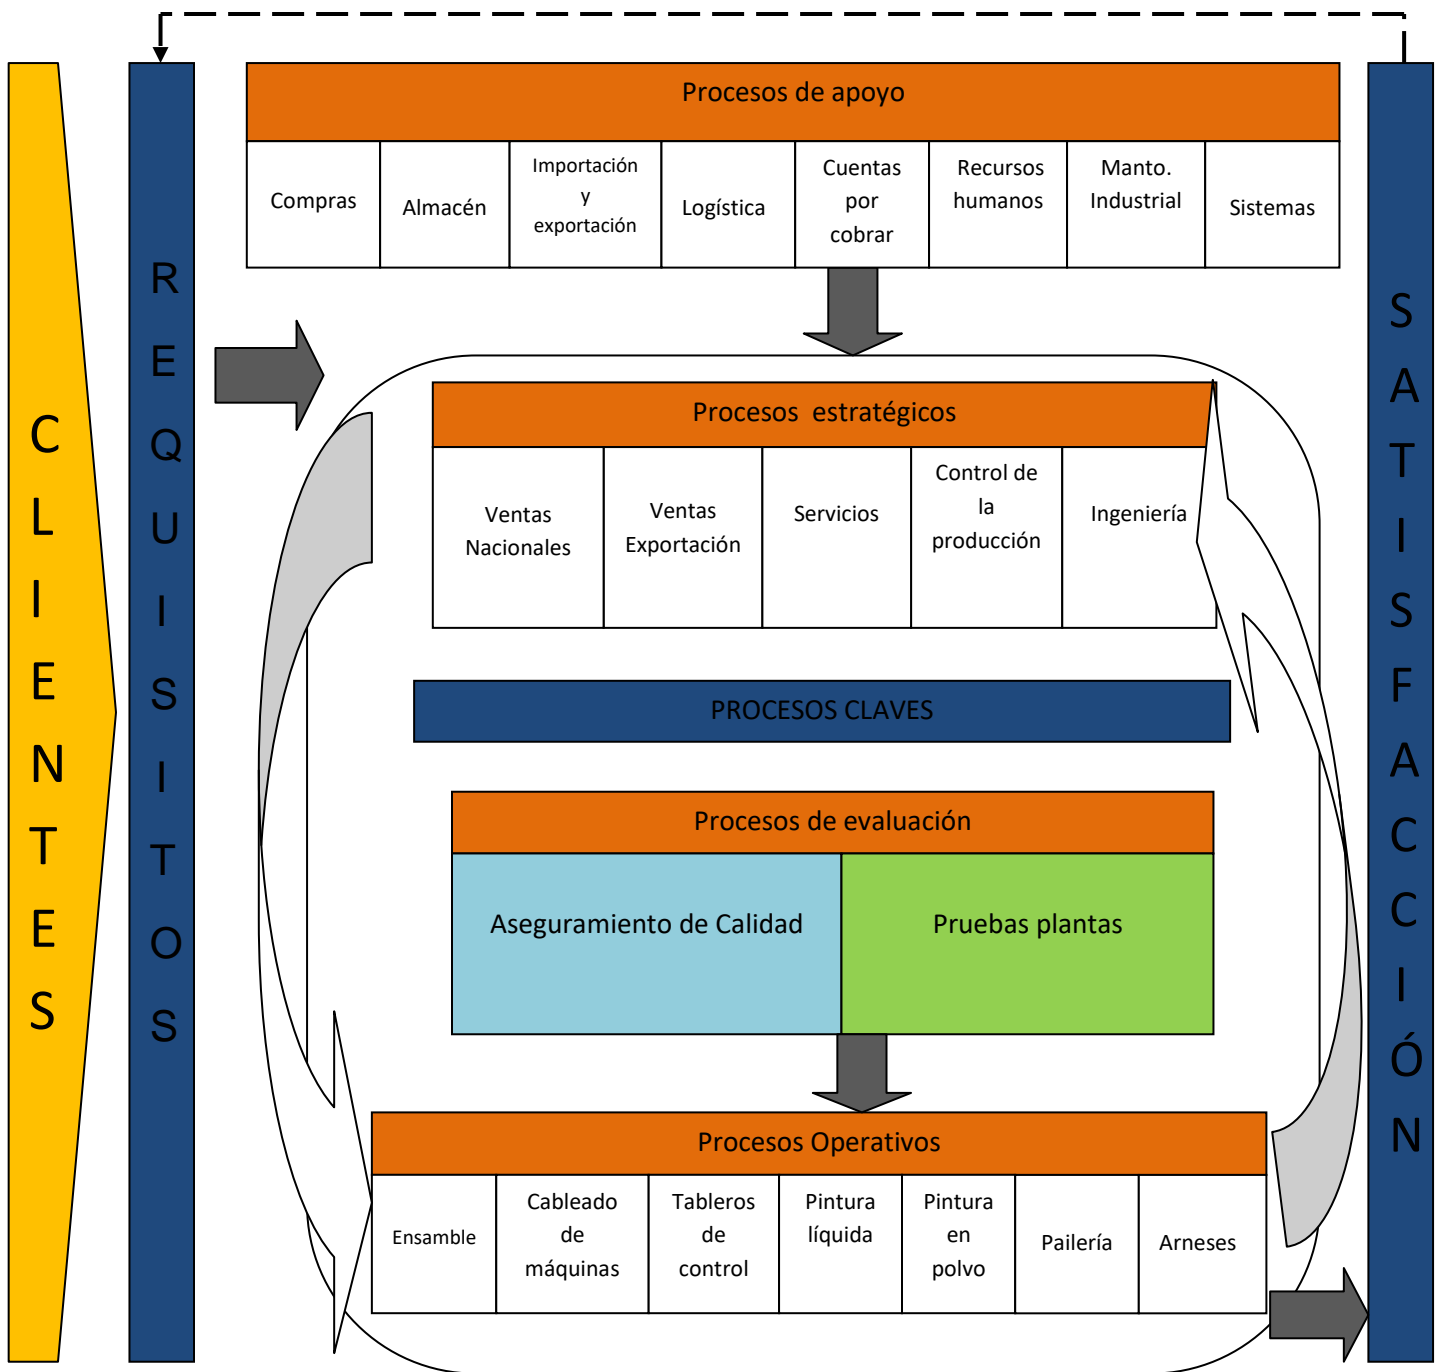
CLIENTES

REQUISITOS

Procesos de apoyo

| Compras | Almacén | Importación y exportación | Logística | Cuentas por cobrar | Recursos humanos | Manto. Industrial | Sistemas |
|---|---|---|---|---|---|---|---|

Procesos estratégicos

| Ventas Nacionales | Ventas Exportación | Servicios | Control de la producción | Ingeniería |
|---|---|---|---|---|

PROCESOS CLAVES

Procesos de evaluación

| Aseguramiento de Calidad | Pruebas plantas |
|---|---|

Procesos Operativos

| Ensamble | Cableado de máquinas | Tableros de control | Pintura líquida | Pintura en polvo | Pailería | Arneses |
|---|---|---|---|---|---|---|

SATISFACCIÓN